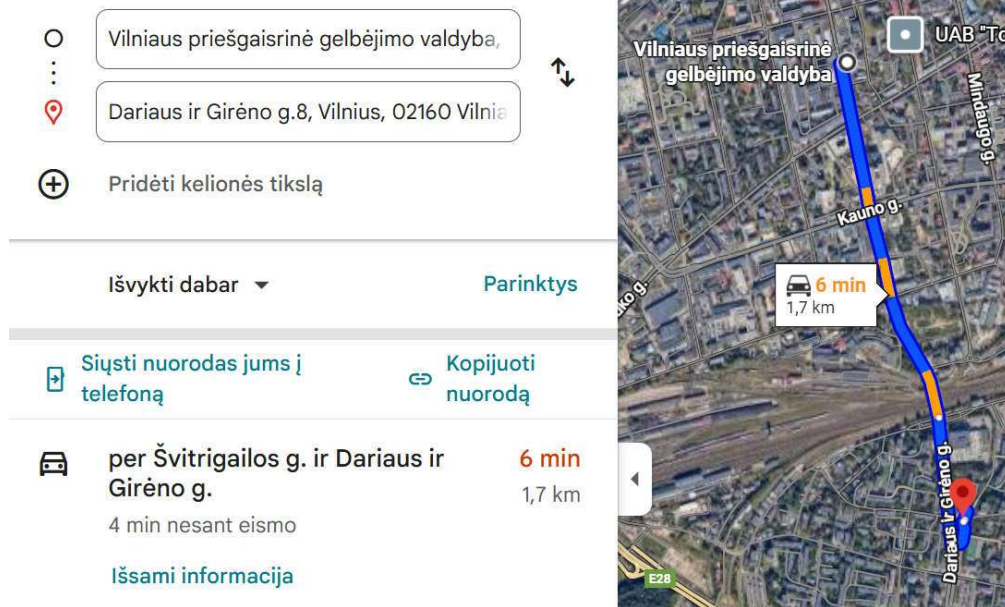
Vilniaus priešgaisrinė gelbėjimo valdyba,

Dariaus ir Girėno g.8, Vilnius, 02160 Vilnia

Pridėti kelionės tikslą

Išvykti dabar

Parinktys

Siųsti nuorodas jums į telefoną

Kopijuoti nuorodą

per Švitrigailos g. ir Dariaus ir Girėno g.

6 min

1,7 km

4 min nesant eismo

Išsami informacija

Vilniaus priešgaisrinė gelbėjimo valdyba

UAB "To

Mindaugo g.

Kauno g.

6 min

1,7 km

ko g.

Dariaus ir Girėno g.

E28